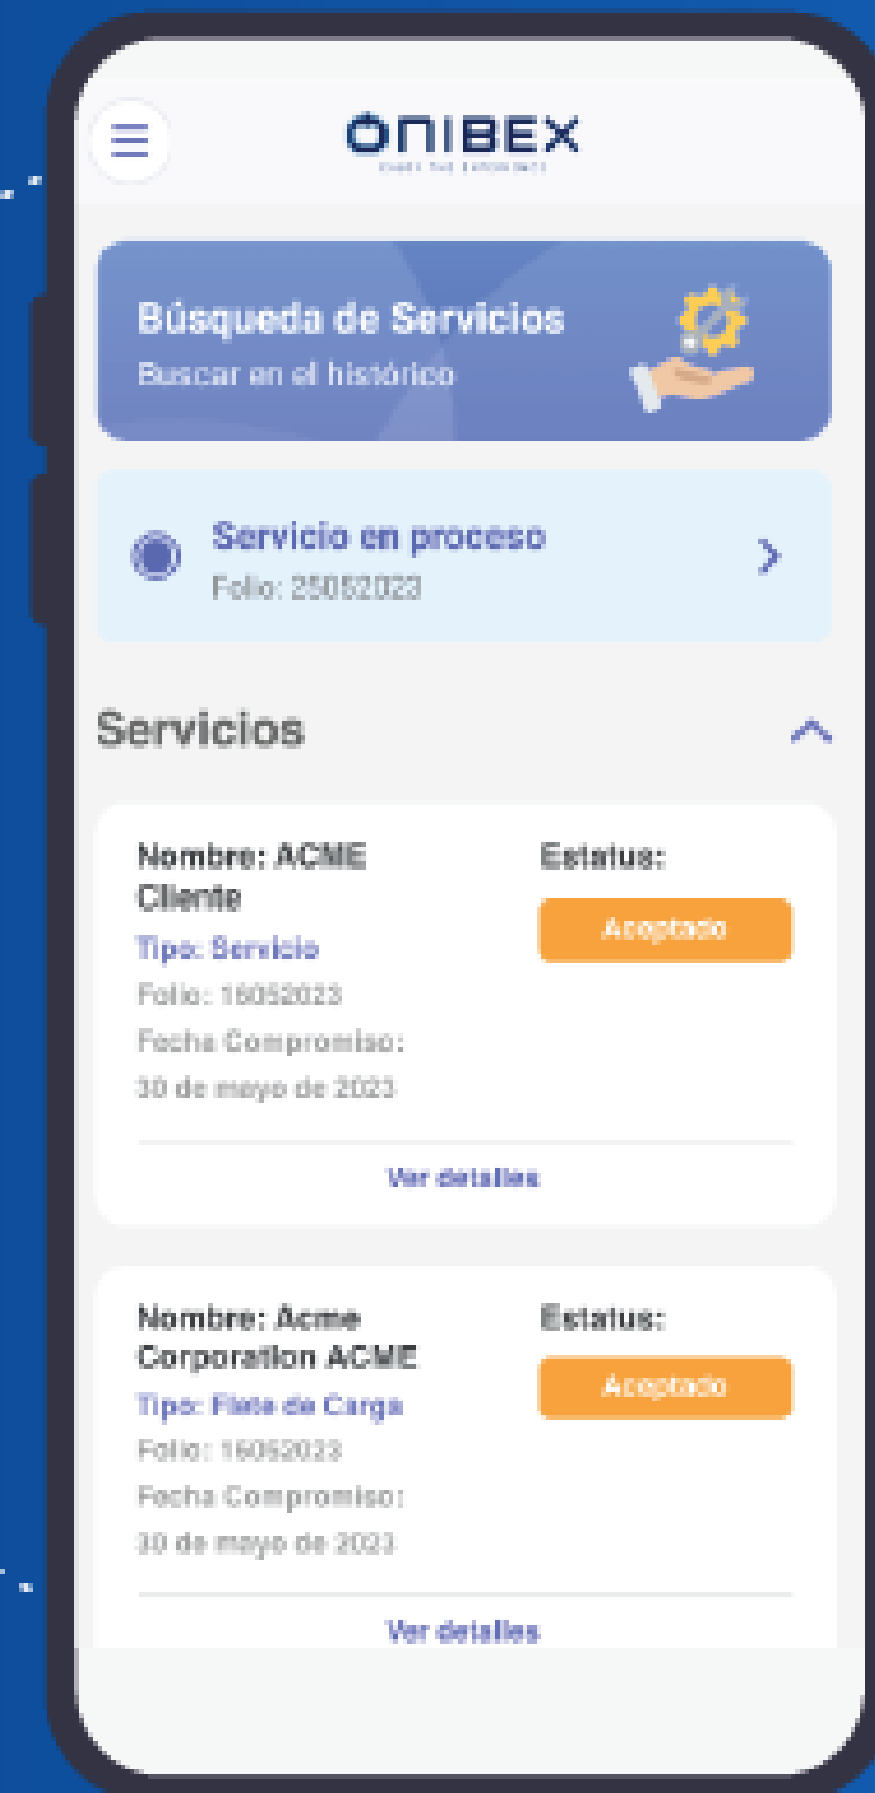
ONIBEX
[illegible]

Búsqueda de Servicios
Buscar en el histórico

Servicio en proceso
Folio: 25052023

Servicios

Nombre: ACME Cliente
Tipo: Servicio
Folio: 16052023
Fecha Compromiso:
30 de mayo de 2023

Estatus:
Aceptado

Ver detalles

Nombre: Acme Corporation ACME
Tipo: Flete de Carga
Folio: 16052023
Fecha Compromiso:
30 de mayo de 2023

Estatus:
Aceptado

Ver detalles